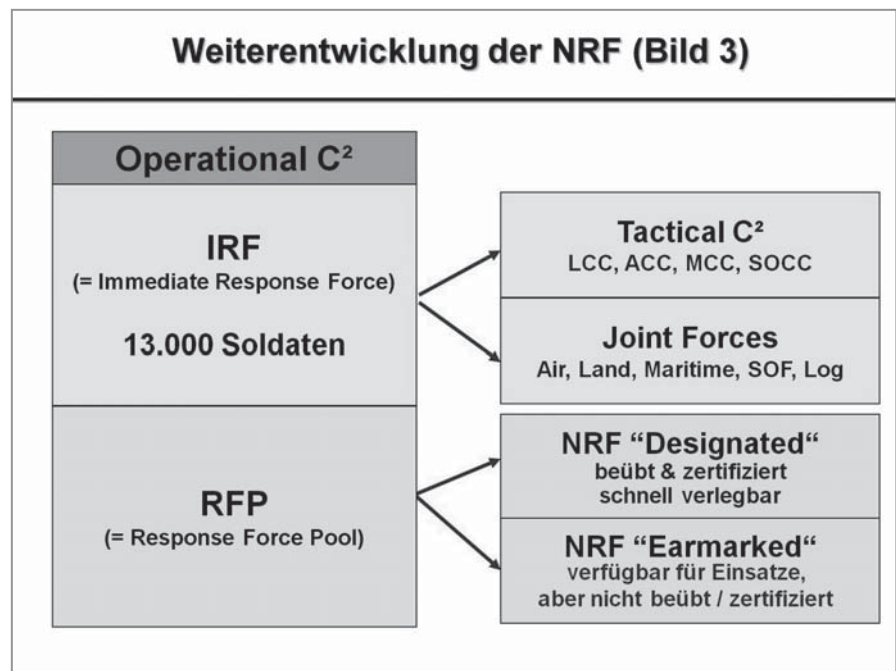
Weiterentwicklung der NRF (Bild 3)

Operational C²

IRF
(= Immediate Response Force)

13.000 Soldaten

Tactical C²
LCC, ACC, MCC, SOCC

Joint Forces
Air, Land, Maritime, SOF, Log

RFP
(= Response Force Pool)

NRF “Designated“
beübt & zertifiziert
schnell verlegbar

NRF “Earmarked“
verfügbar für Einsatze,
aber nicht beübt / zertifiziert